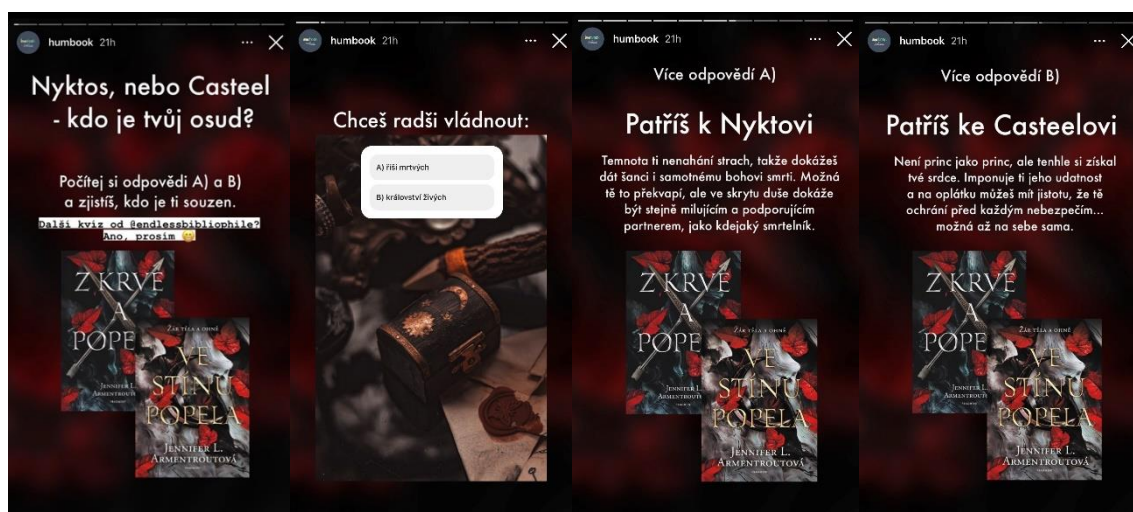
humbook 21h

Nyktos, nebo Casteel - kdo je tvůj osud?

Počítej si odpovědi A) a B) a zjistíš, kdo je ti souzen.

Další kvíz od @endlessbibliophile? Ano, prosím 😄

Z KRVE A POPELA

ŽÁR TĚLA A OHNĚ

VE STÍNU POPELA

JENNIFER L. ARMENTROUTOVÁ

humbook 21h

Chceš radši vládnout:

A) říši mrtvých

B) království živých

humbook 21h

Více odpovědí A)

Patříš k Nyktovi

Temnota ti nenahání strach, takže dokážeš dát šanci i samotnému bohovi smrti. Možná tě to překvapí, ale ve skrytu duše dokáže být stejně milujícím a podporujícím partnerem, jako kdejaký smrtelník.

Z KRVE A POPELA

ŽÁR TĚLA A OHNĚ

VE STÍNU POPELA

JENNIFER L. ARMENTROUTOVÁ

humbook 21h

Více odpovědí B)

Patříš ke Casteelovi

Není princ jako princ, ale tenhle si získal tvé srdce. Imponuje ti jeho udatnost a na oplátku můžeš mít jistotu, že tě ochrání před každým nebezpečím... možná až na sebe sama.

Z KRVE A POPELA

ŽÁR TĚLA A OHNĚ

VE STÍNU POPELA

JENNIFER L. ARMENTROUTOVÁ